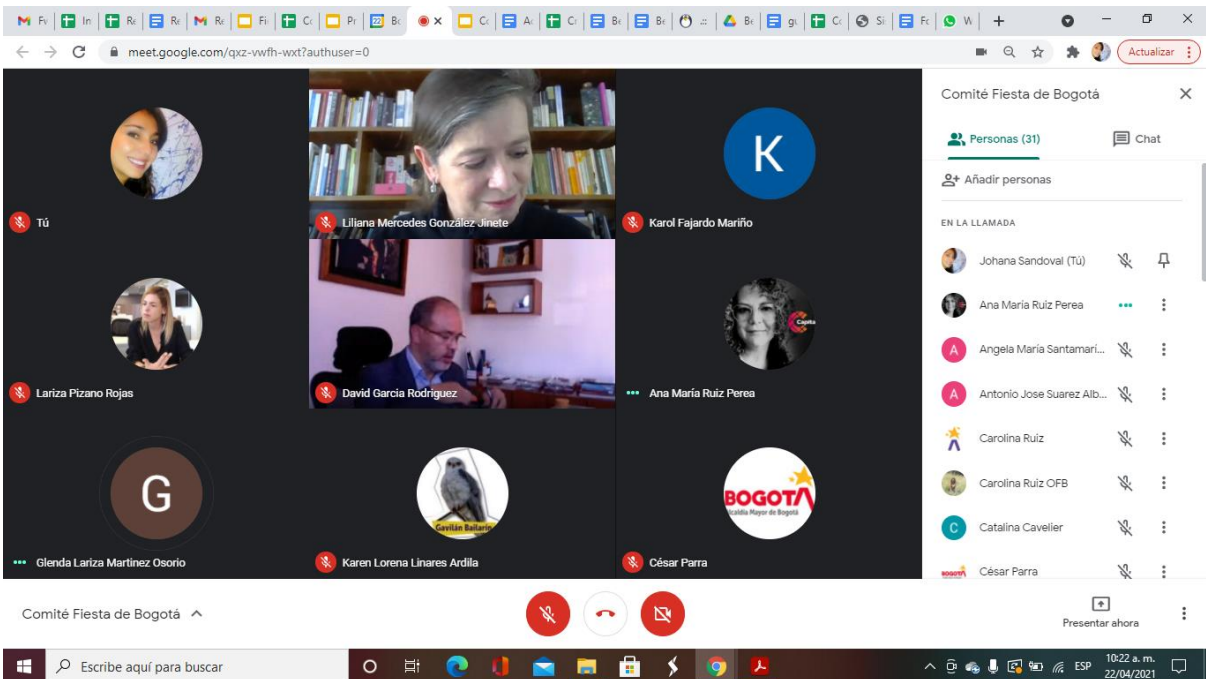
M Fi | In | Re | Re | M Re | Fi | Cc | Pr | Bc | × | Cc | Ac | Cr | Bc | Bc | :: | Bc | gı | Cc | Si | Fc | W | +

meet.google.com/qxz-vwfh-wxt?authuser=0

Actualizar

Tú

Liliana Mercedes González Jinete

K

Karol Fajardo Mariño

Lariza Pizano Rojas

David Garcia Rodriguez

Capital

Ana María Ruiz Perea

G

Glenda Lariza Martinez Osorio

Gavilán Bailarín

Karen Lorena Linares Ardila

BOGOTA
Alcaldía Mayor de Bogotá

César Parra

Comité Fiesta de Bogotá

Personas (31)

Chat

Añadir personas

EN LA LLAMADA

Johana Sandoval (Tú)

Ana María Ruiz Perea

A Angela María Santamarí...

A Antonio Jose Suarez Alb...

Carolina Ruiz

Carolina Ruiz OFB

C Catalina Cavelier

BOGOTA César Parra

Comité Fiesta de Bogotá

Presentar ahora

Escribe aquí para buscar

ESP 10:22 a. m. 22/04/2021